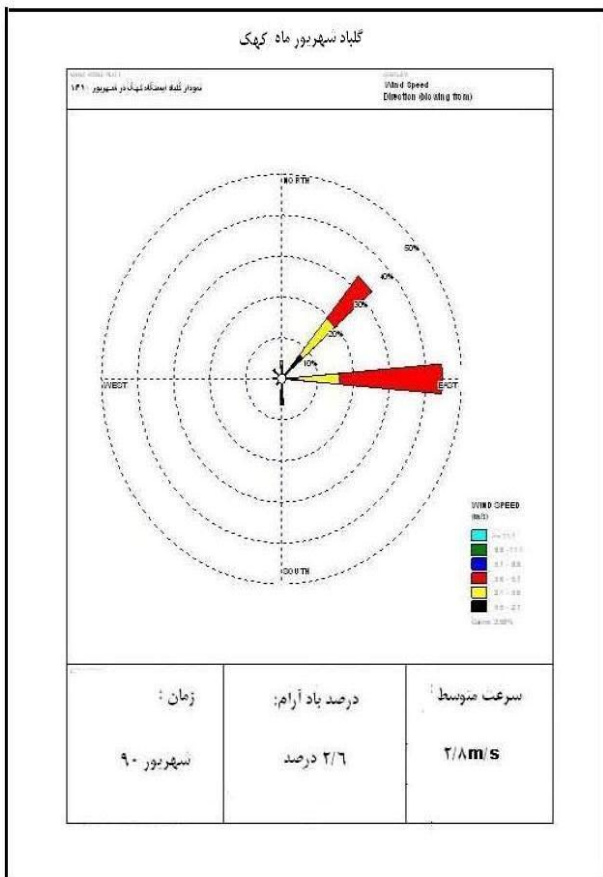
گلباد شهریور ماه کهک

WIND ROSE PLOT
نمودار گلباد ایستگاه کهک در شهریور ۱۳۹۰

DISPLAY
Wind Speed
Direction (blowing from)

NORTH

WEST

EAST

SOUTH

10%

20%

30%

40%

50%

WIND SPEED
(m/s)

>= 11.1

8.8 - 11.1

5.7 - 8.8

3.6 - 5.7

2.1 - 3.6

0.5 - 2.1

Calms: 2.60%

| زمان : | درصد باد آرام: | سرعت متوسط: |
|---|---|---|
| شهریور ۹۰ | ۲/٦ درصد | ۲/۸m/s |